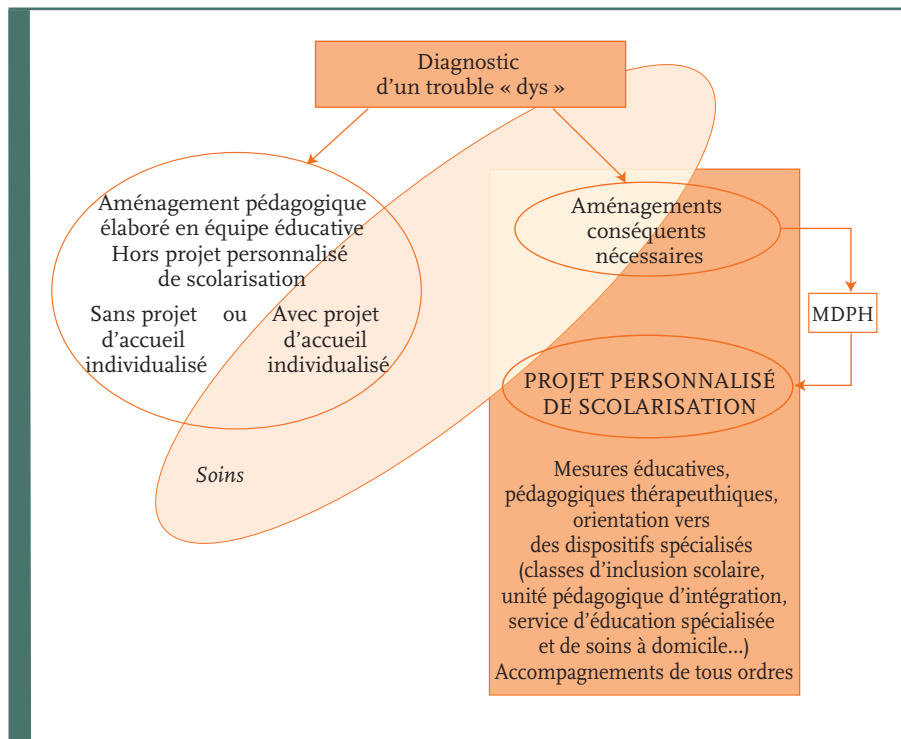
Diagnostic d'un trouble « dys »

Aménagement pédagogique élaboré en équipe éducative Hors projet personnalisé de scolarisation

Sans projet d'accueil individualisé

ou

Avec projet d'accueil individualisé

Soins

Aménagements conséquents nécessaires

MDPH

PROJET PERSONNALISÉ DE SCOLARISATION

Mesures éducatives, pédagogiques thérapeuthiques, orientation vers des dispositifs spécialisés (classes d'inclusion scolaire, unité pédagogique d'intégration, service d'éducation spécialisée et de soins à domicile...) Accompagnements de tous ordres